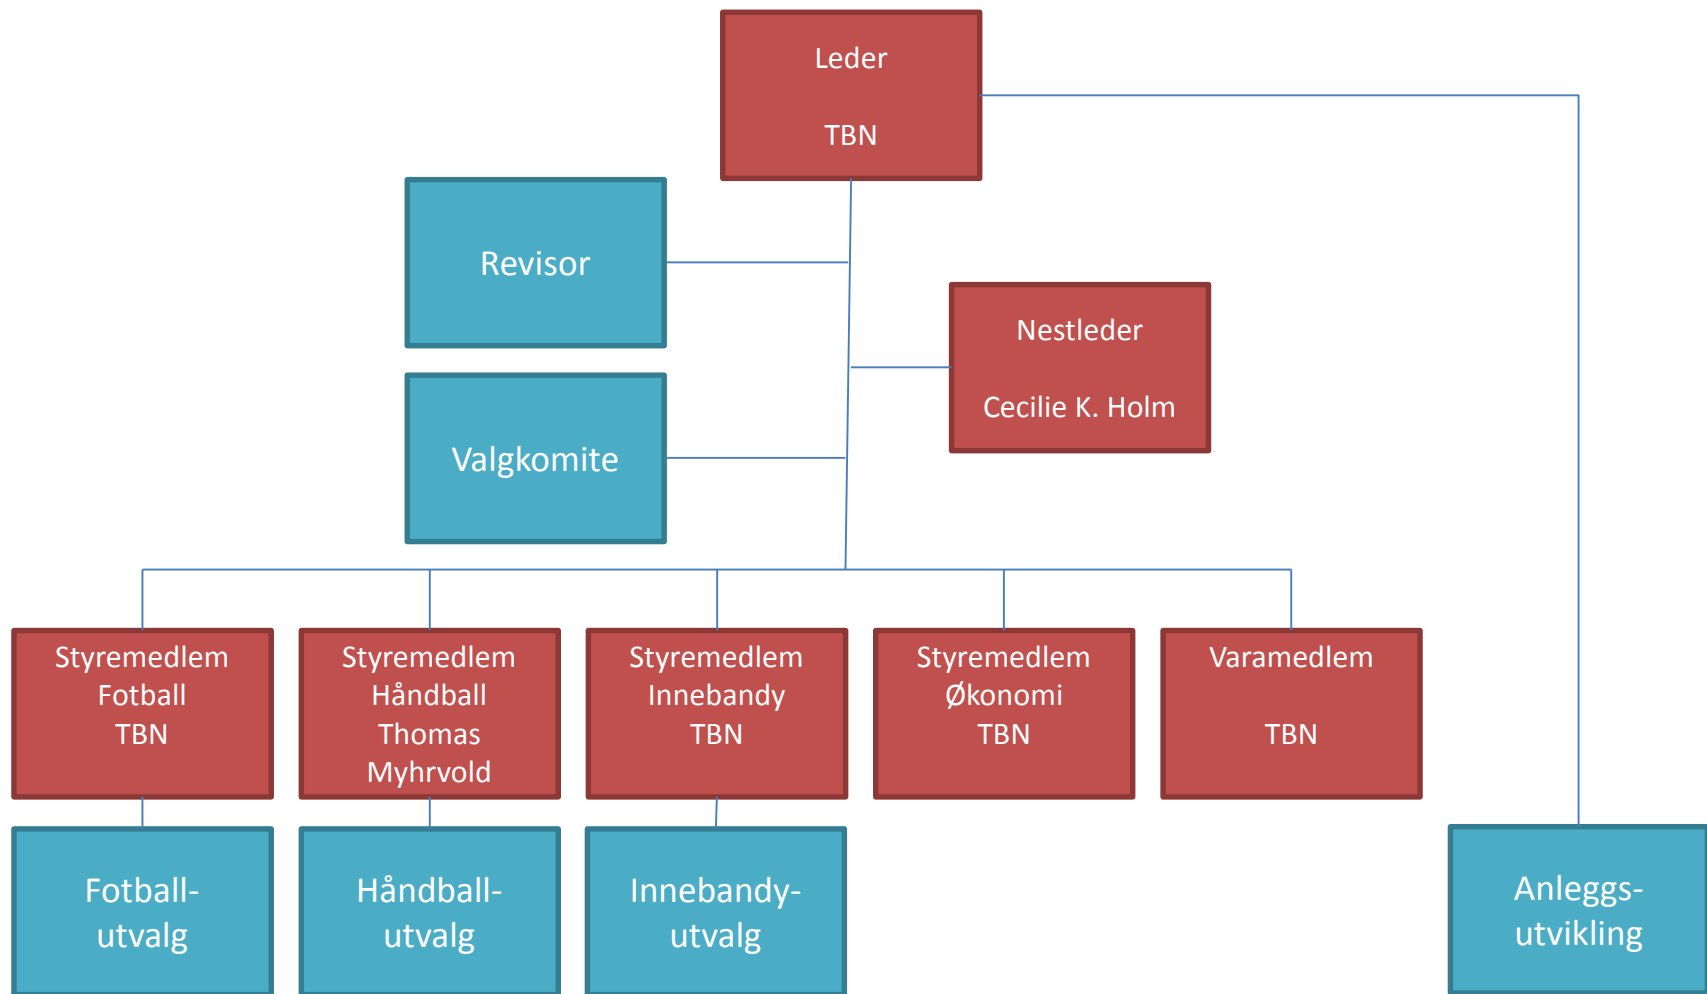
Leder

TBN

Revisor

Nestleder

Cecilie K. Holm

Valgkomite

Styremedlem
Fotball
TBN

Styremedlem
Håndball
Thomas
Myhrvold

Styremedlem
Innebandy
TBN

Styremedlem
Økonomi
TBN

Varamedlem

TBN

Fotball-
utvalg

Håndball-
utvalg

Innebandy-
utvalg

Anleggs-
utvikling